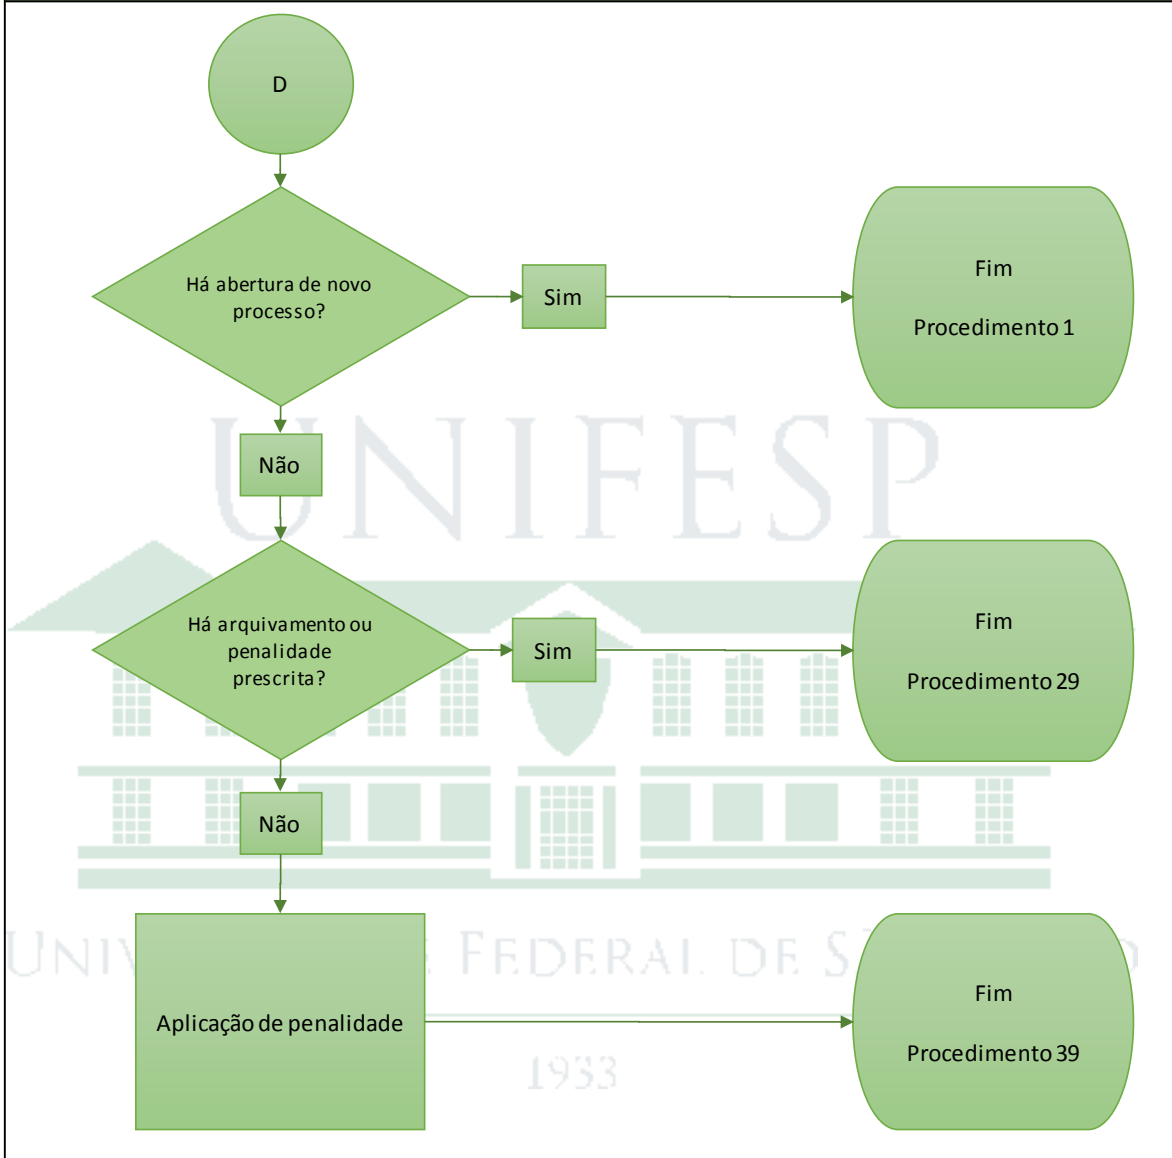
D

Há abertura de novo processo?

Sim

Fim

Procedimento 1

UNIFESP

Não

Há arquivamento ou penalidade prescrita?

Sim

Fim

Procedimento 29

Não

UNIV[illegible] FEDERAL DE S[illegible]

Aplicação de penalidade

Fim

Procedimento 39

1933